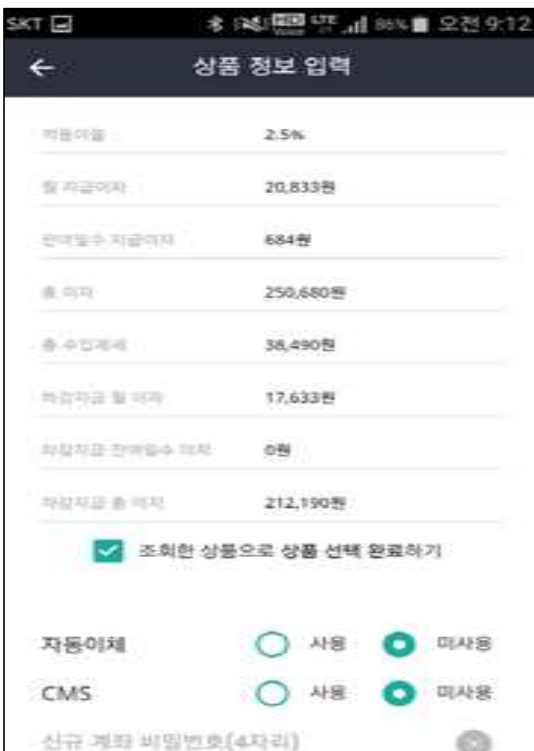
SKT 86% 오전 9:12

상품 정보 입력

적용이율 2.5%

월 지급이자 20,833원

잔여일수 지급이자 684원

총 이자 250,680원

총 수입계제 38,490원

차감지급 월 이자 17,633원

차감지급 잔여일수 이자 0원

차감지급 총 이자 212,190원

조회한 상품으로 상품 선택 완료하기

자동이체 사용 미사용

CMS 사용 미사용

신규 계좌 비밀번호(4자리)